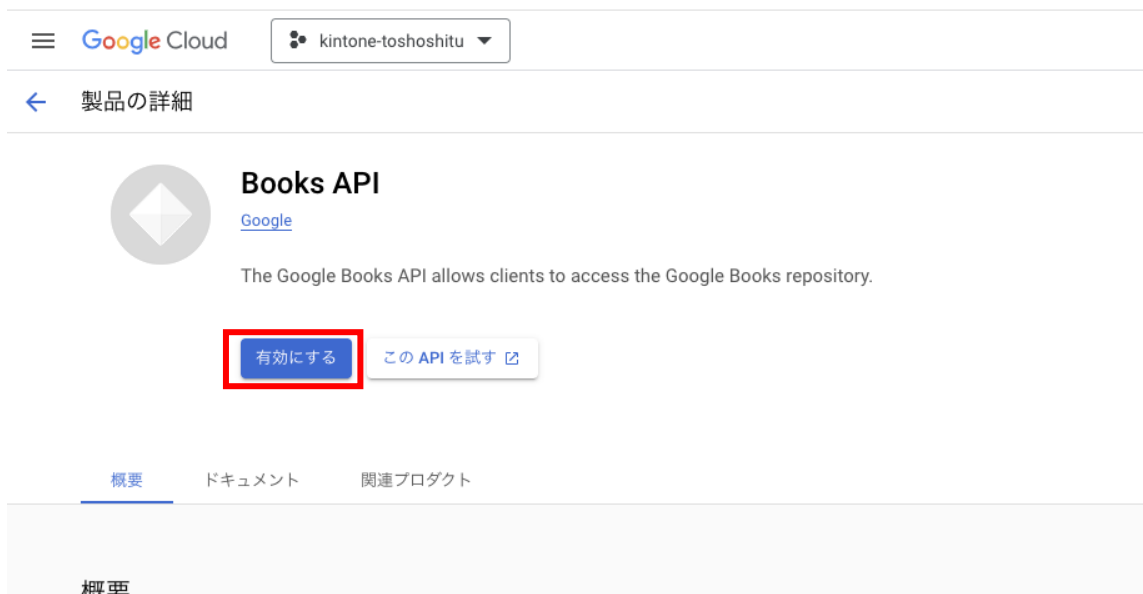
Google Cloud kintone-toshoshitu

製品の詳細

Books API

Google

The Google Books API allows clients to access the Google Books repository.

有効にする この API を試す

概要 ドキュメント 関連プロダクト

概要